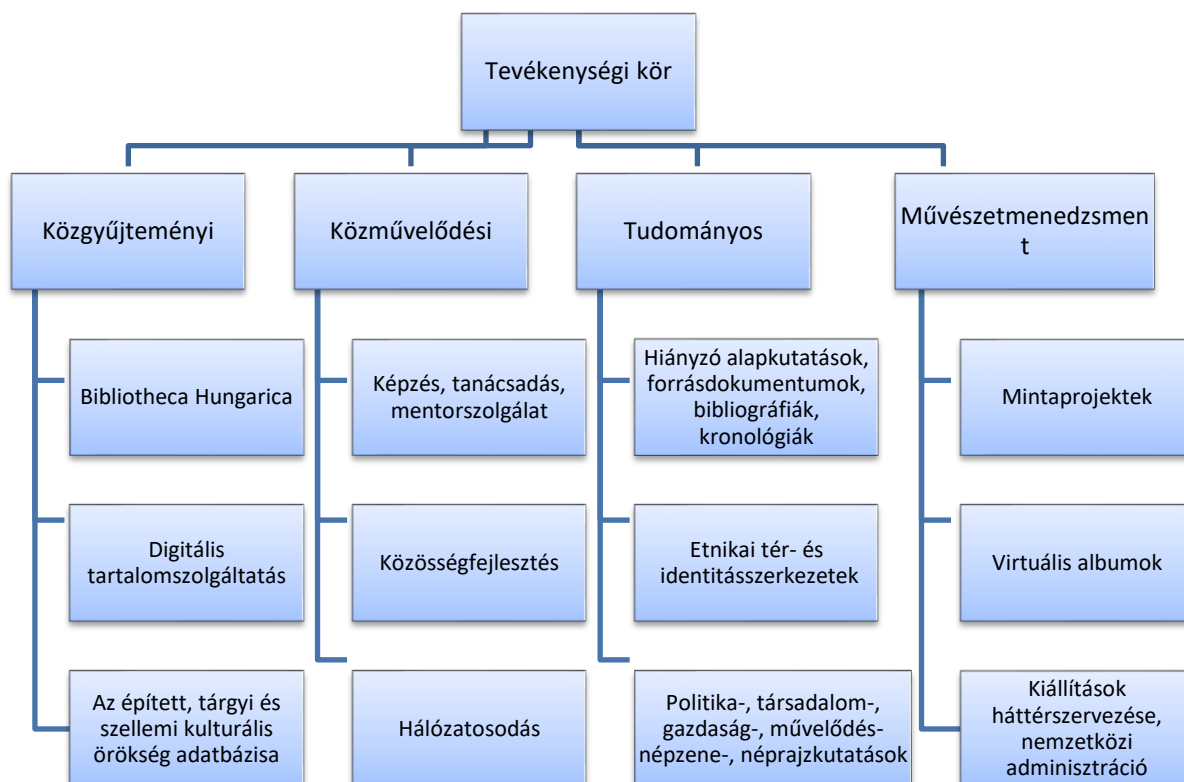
Tevékenységi kör

Közgyűjteményi

Bibliotheca Hungarica

Digitális tartalomszolgáltatás

Az épített, tárgyi és szellemi kulturális örökség adatbázisa

Közművelődési

Képzés, tanácsadás, mentorszolgálat

Közösségfejlesztés

Hálózatosodás

Tudományos

Hiányzó alapkutatások, forrásdokumentumok, bibliográfiák, kronológiák

Etnikai tér- és identitásszerkezetek

Politika-, társadalom-, gazdaság-, művelődés-népzene-, néprajzkutatások

Művészetmenedzsment

Mintaprojektek

Virtuális albumok

Kiállítások háttérszervezése, nemzetközi adminisztráció